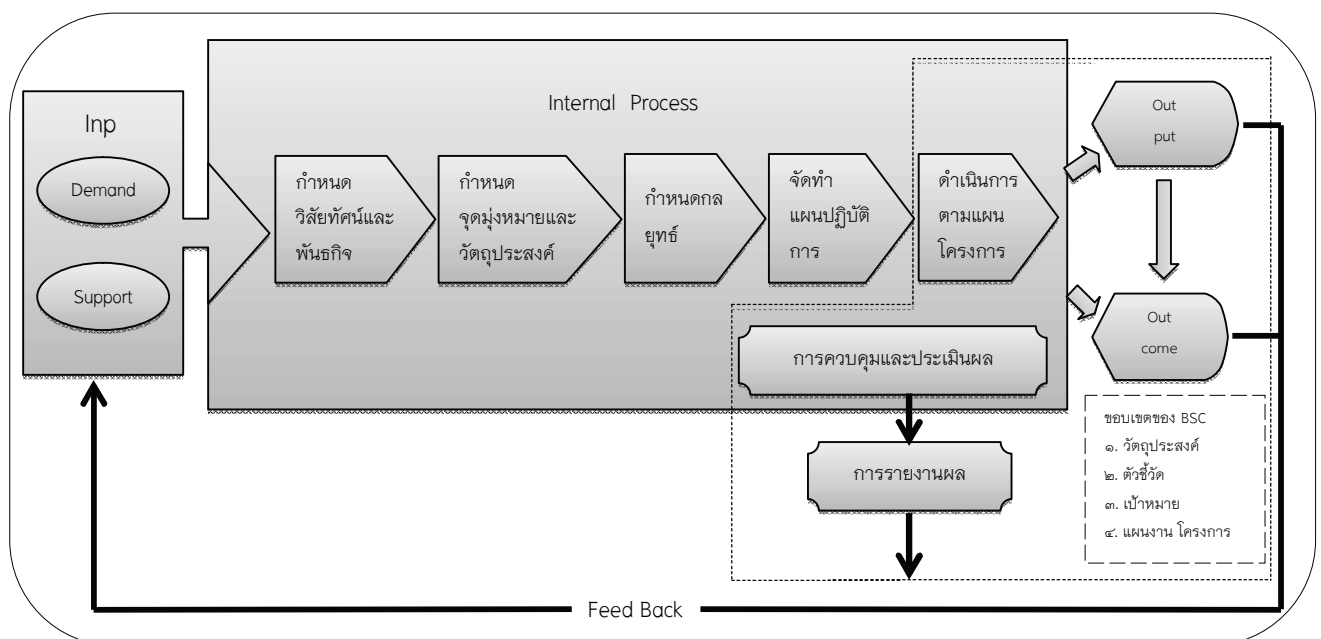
Internal Process

Inp

Demand

Support

กำหนดวิสัยทัศน์และพันธกิจ

กำหนดจุดมุ่งหมายและวัตถุประสงค์

กำหนดกลยุทธ์

จัดทำแผนปฏิบัติการ

ดำเนินการตามแผนโครงการ

Out put

Out come

การควบคุมและประเมินผล

การรายงานผล

ขอบเขตของ BSC
๑. วัตถุประสงค์
๒. ตัวชี้วัด
๓. เป้าหมาย
๔. แผนงาน โครงการ

Feed Back